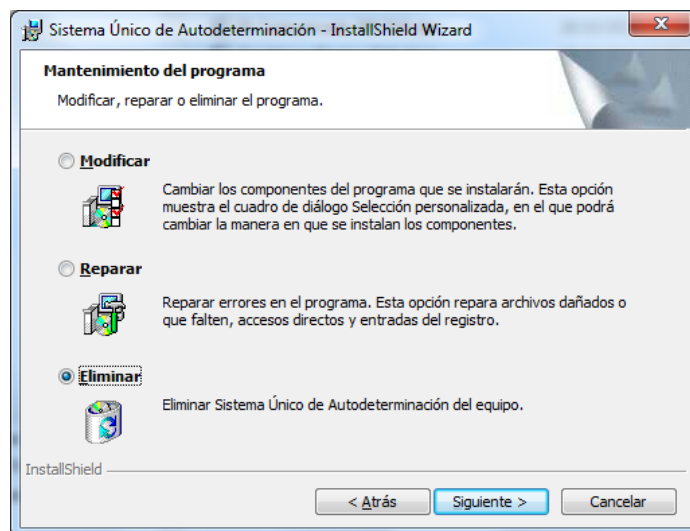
Sistema Único de Autodeterminación - InstallShield Wizard

Mantenimiento del programa

Modificar, reparar o eliminar el programa.

Modificar

Cambiar los componentes del programa que se instalarán. Esta opción muestra el cuadro de diálogo Selección personalizada, en el que podrá cambiar la manera en que se instalan los componentes.

Reparar

Reparar errores en el programa. Esta opción repara archivos dañados o que falten, accesos directos y entradas del registro.

Eliminar

Eliminar Sistema Único de Autodeterminación del equipo.

InstallShield

< Atrás | Siguiente > | Cancelar